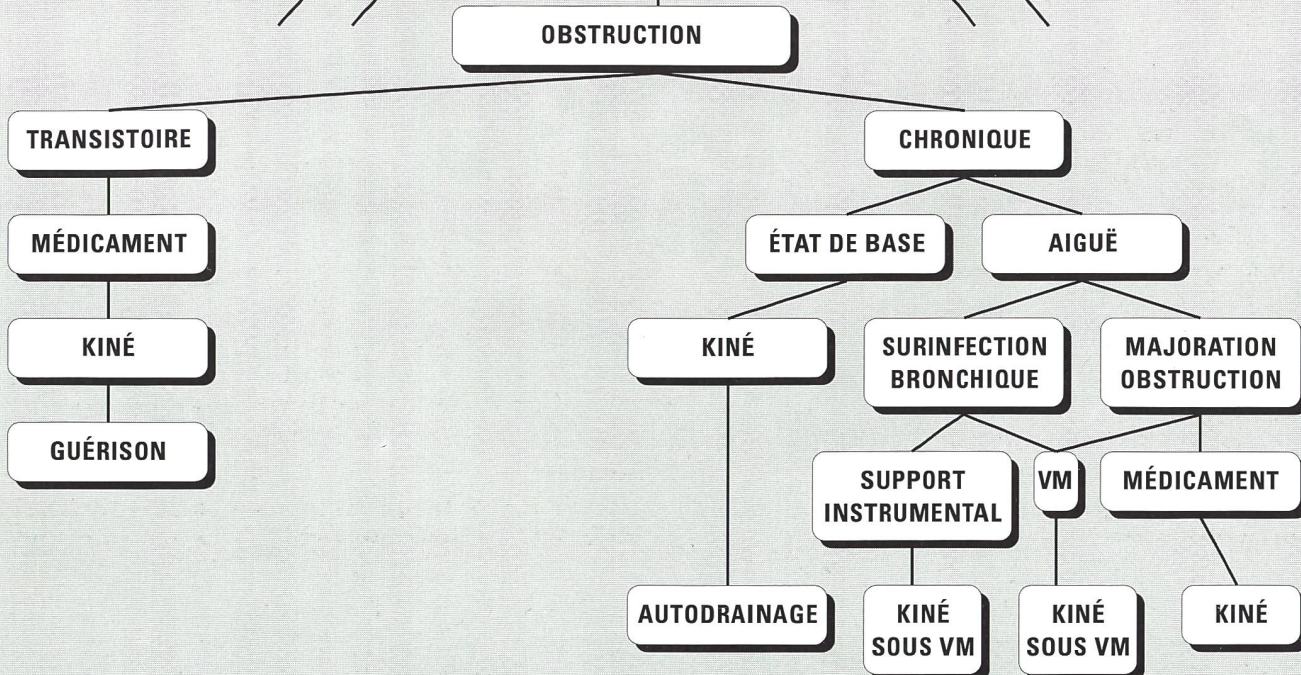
OBSTRUCTION

TRANSISTOIRE

MÉDICAMENT

KINÉ

GUÉRISON

CHRONIQUE

ÉTAT DE BASE

AIGUË

KINÉ

SURINFECTION BRONCHIQUE

MAJORATION OBSTRUCTION

SUPPORT INSTRUMENTAL

VM

MÉDICAMENT

AUTODRAINAGE

KINÉ SOUS VM

KINÉ SOUS VM

KINÉ